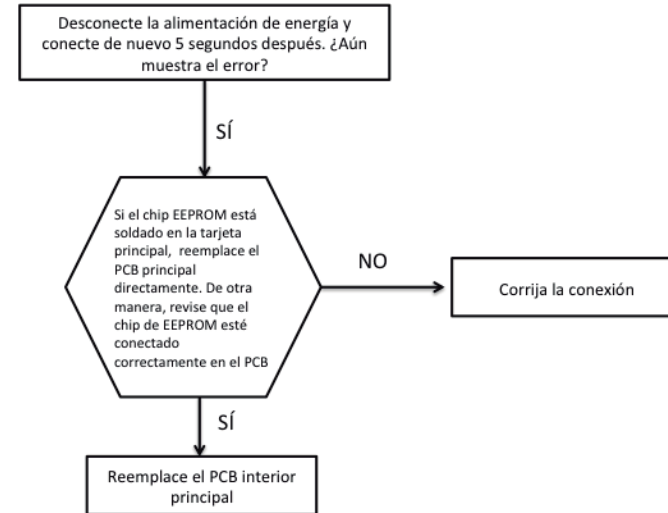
Desconecte la alimentación de energía y conecte de nuevo 5 segundos después. ¿Aún muestra el error?

SÍ

Si el chip EEPROM está soldado en la tarjeta principal, reemplace el PCB principal directamente. De otra manera, revise que el chip de EEPROM esté conectado correctamente en el PCB

NO

Corrija la conexión

SÍ

Reemplace el PCB interior principal